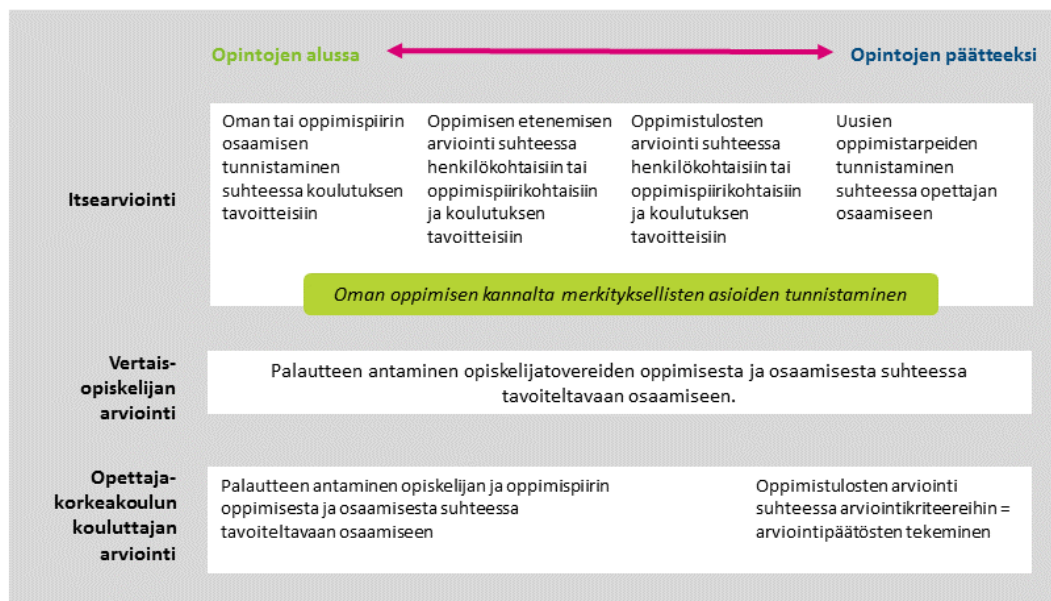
Opintojen alussa

Opintojen päätteeksi

Itsearviointi

Oman tai oppimispiirin osaamisen tunnistaminen suhteessa koulutuksen tavoitteisiin

Oppimisen etenemisen arviointi suhteessa henkilökohtaisiin tai oppimispiirikohtaisiin ja koulutuksen tavoitteisiin

Oppimistulosten arviointi suhteessa henkilökohtaisiin tai oppimispiirikohtaisiin ja koulutuksen tavoitteisiin

Uusien oppimistarpeiden tunnistaminen suhteessa opettajan osaamiseen

Oman oppimisen kannalta merkityksellisten asioiden tunnistaminen

Vertais-opiskelijan arviointi

Palautteen antaminen opiskelijatovereiden oppimisesta ja osaamisesta suhteessa tavoiteltavaan osaamiseen.

Opettaja-korkeakoulun kouluttajan arviointi

Palautteen antaminen opiskelijan ja oppimispiirin oppimisesta ja osaamisesta suhteessa tavoiteltavaan osaamiseen

Oppimistulosten arviointi suhteessa arviointikriteereihin = arviointipäätösten tekeminen